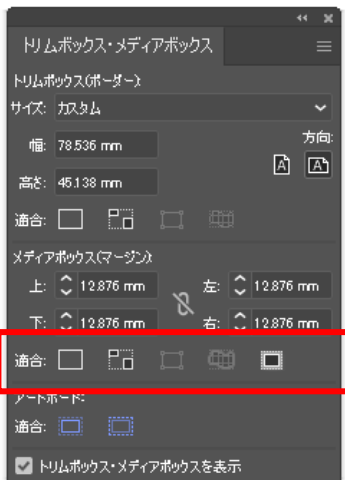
トリムボックス・メディアボックス

トリムボックス(ボーダー)

サイズ: カスタム

方向:

幅: 78.536 mm

高さ: 45.138 mm

適合:

メディアボックス(マージン)

上: 12.876 mm

左: 12.876 mm

下: 12.876 mm

右: 12.876 mm

適合:

アートボード:

適合:

トリムボックス・メディアボックスを表示